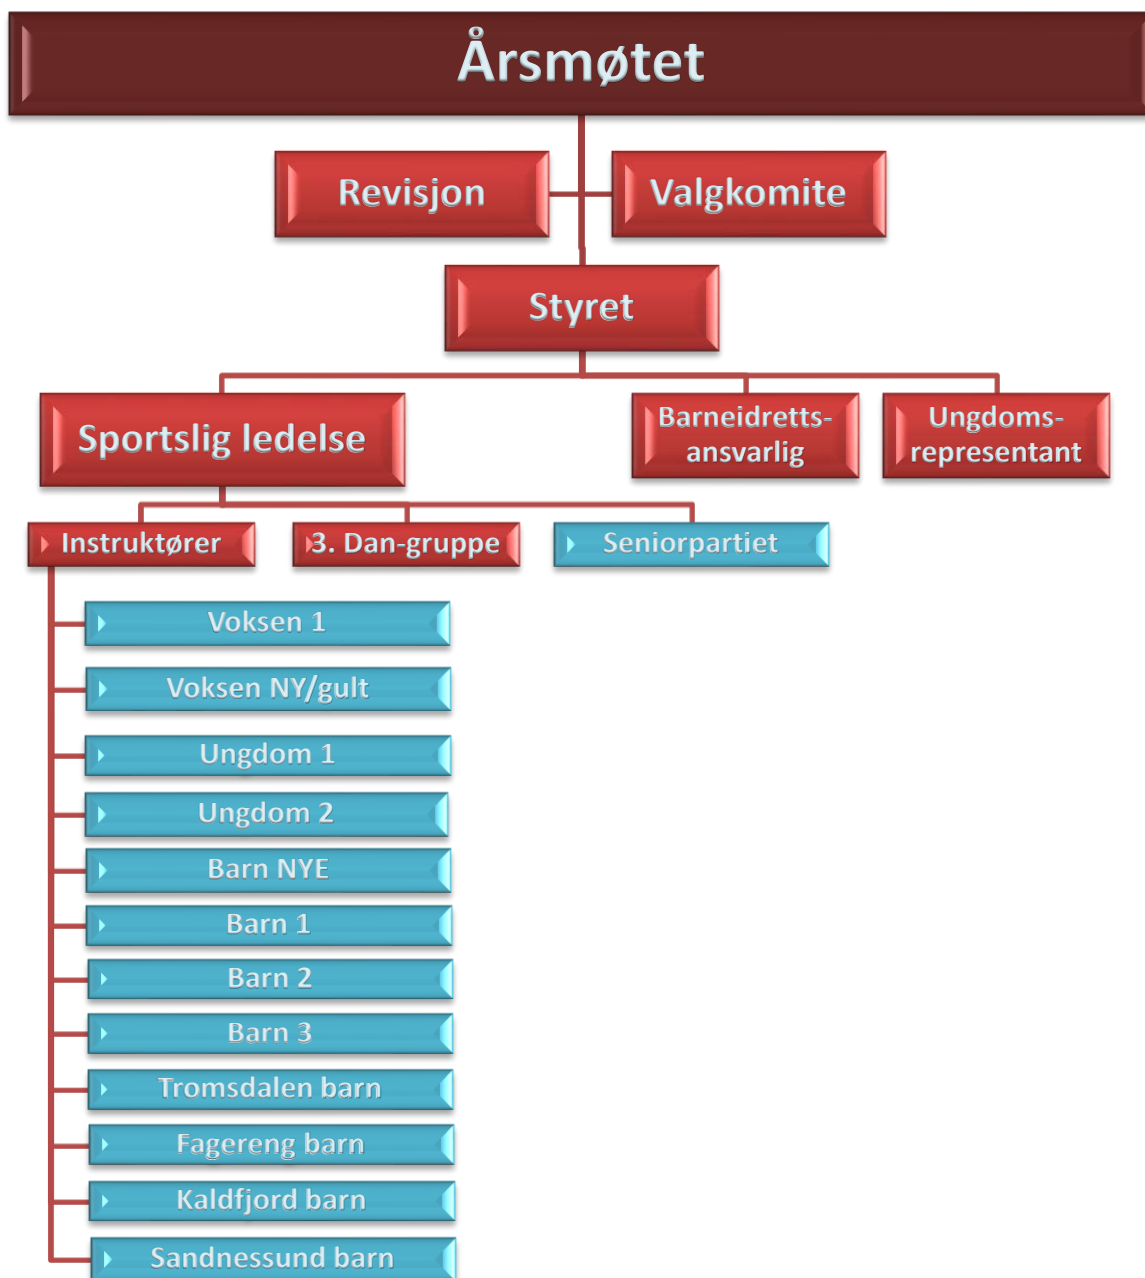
Årsmøtet

Revisjon

Valgkomite

Styret

Sportslig ledelse

Barneidretts-ansvarlig

Ungdoms-representant

Instruktører

3. Dan-gruppe

Seniorpartiet

Voksen 1

Voksen NY/gult

Ungdom 1

Ungdom 2

Barn NYE

Barn 1

Barn 2

Barn 3

Tromsdalen barn

Fagereng barn

Kaldfjord barn

Sandnessund barn